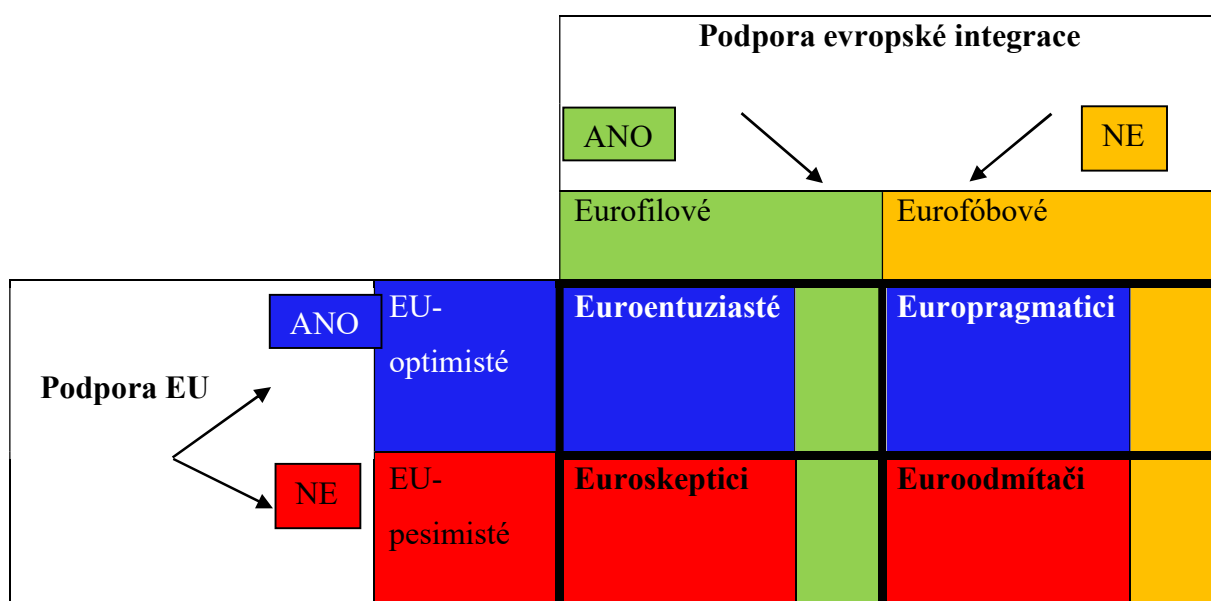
Podpora evropské integrace

ANO

NE

| | | Eurofilové | Eurofóbové |
|---|---|---|---|
| Podpora EU | ANO — EU-optimisté | **Euroentuziasté** | **Europragmatici** |
| | NE — EU-pesimisté | **Euroskeptici** | **Euroodmítači** |